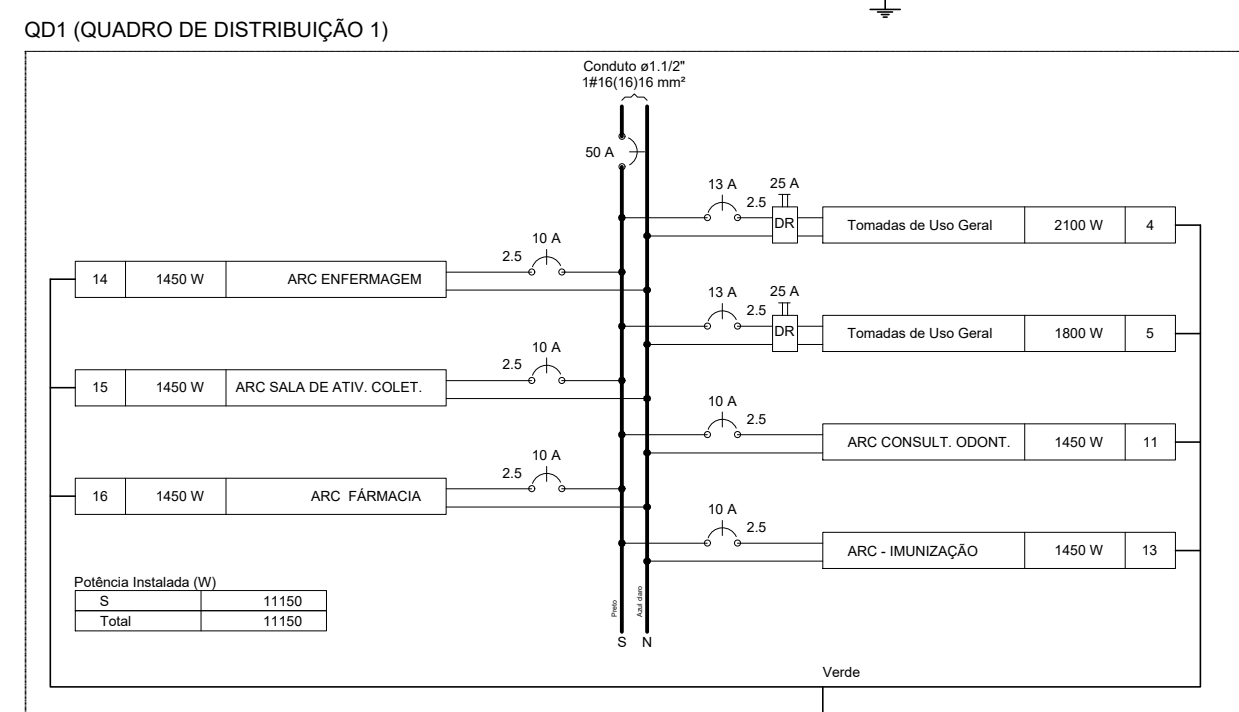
QD1 (QUADRO DE DISTRIBUIÇÃO 1)

Conduto ø1.1/2"
1#16(16)16 mm²

50 A

13 A
2.5
25 A
DR
Tomadas de Uso Geral | 2100 W | 4

10 A
2.5

| 14 | 1450 W | ARC ENFERMAGEM |
|---|---|---|

13 A
2.5
25 A
DR
Tomadas de Uso Geral | 1800 W | 5

10 A
2.5

| 15 | 1450 W | ARC SALA DE ATIV. COLET. |
|---|---|---|

10 A
2.5
ARC CONSULT. ODONT. | 1450 W | 11

10 A
2.5

| 16 | 1450 W | ARC FÁRMACIA |
|---|---|---|

10 A
2.5
ARC - IMUNIZAÇÃO | 1450 W | 13

Potência Instalada (W)

| S | 11150 |
|---|---|
| Total | 11150 |

Preto
Azul claro
S N

Verde